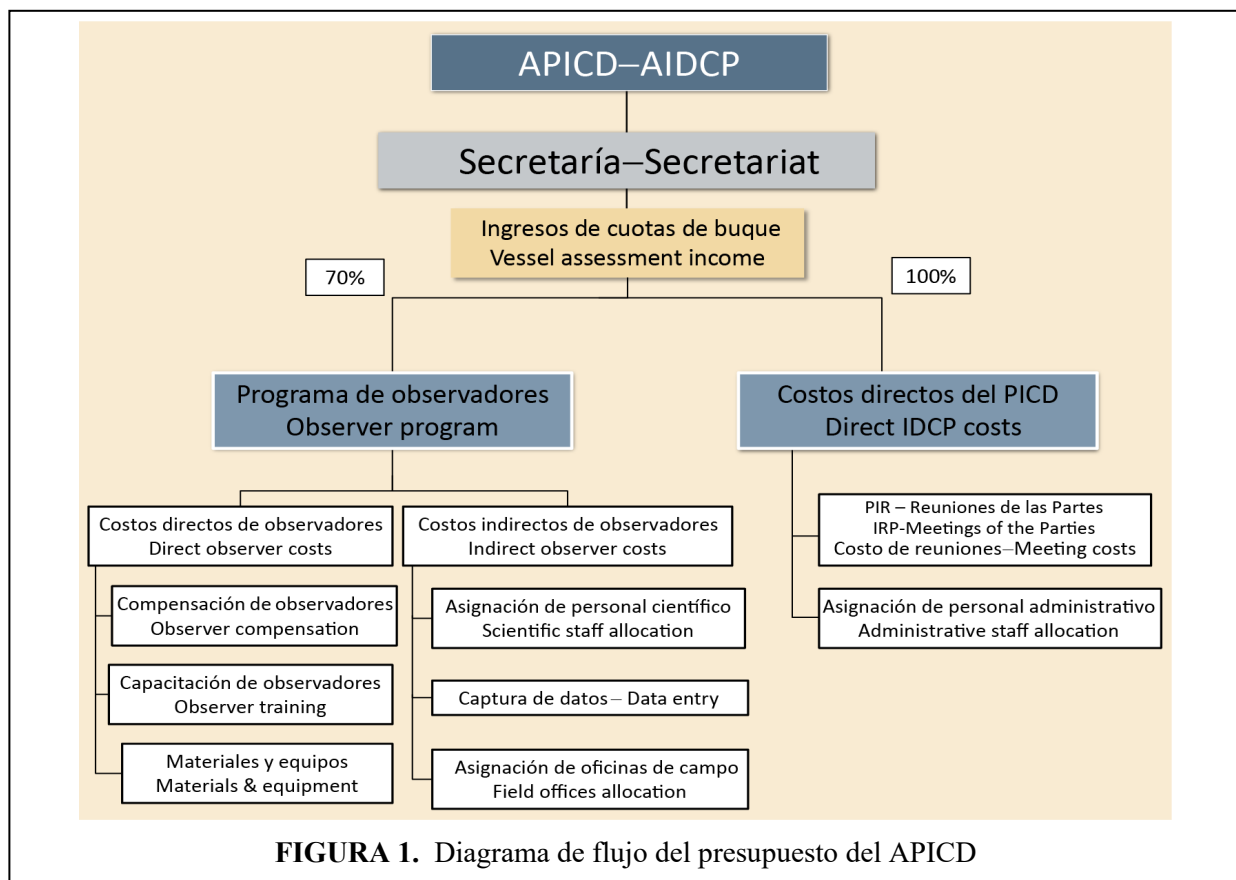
APICD–AIDCP

Secretaría–Secretariat

Ingresos de cuotas de buque
Vessel assessment income

70%

100%

Programa de observadores
Observer program

Costos directos del PICD
Direct IDCP costs

Costos directos de observadores
Direct observer costs

Costos indirectos de observadores
Indirect observer costs

PIR – Reuniones de las Partes
IRP-Meetings of the Parties
Costo de reuniones–Meeting costs

Compensación de observadores
Observer compensation

Asignación de personal científico
Scientific staff allocation

Asignación de personal administrativo
Administrative staff allocation

Capacitación de observadores
Observer training

Captura de datos – Data entry

Materiales y equipos
Materials & equipment

Asignación de oficinas de campo
Field offices allocation

**FIGURA 1.** Diagrama de flujo del presupuesto del APICD